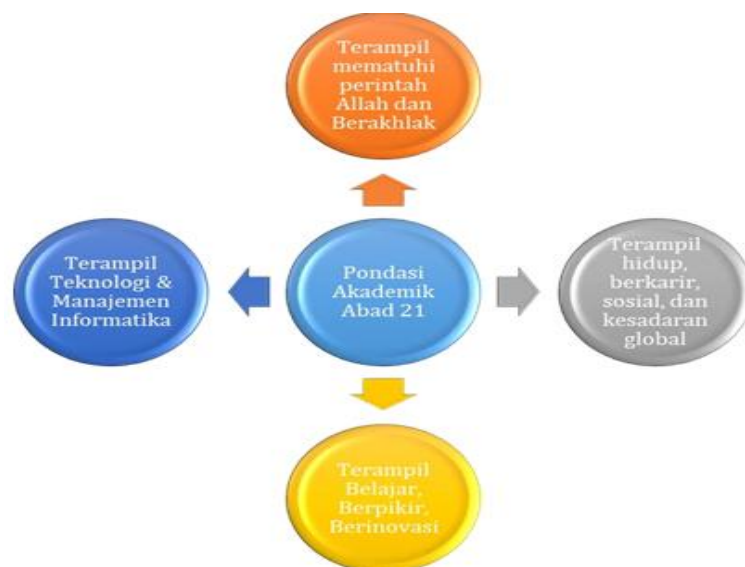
Terampil mematuhi perintah Allah dan Berakhlak

Terampil Teknologi & Manajemen Informatika

Pondasi Akademik Abad 21

Terampil hidup, berkarir, sosial, dan kesadaran global

Terampil Belajar, Berpikir, Berinovasi